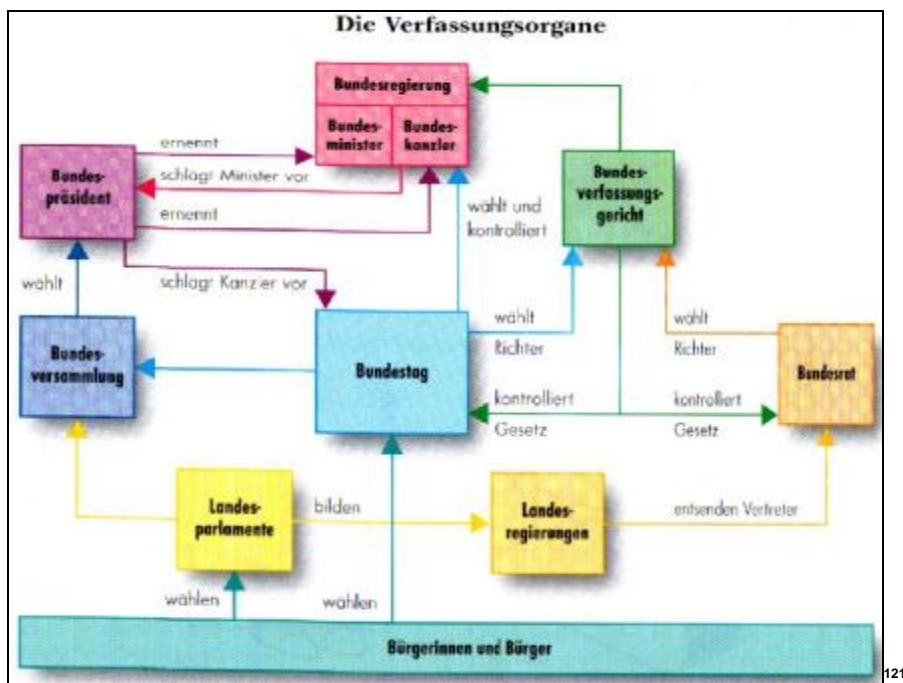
Die Verfassungsorgane

Bundesregierung

Bundesminister

Bundeskanzler

ernennt

schlägt Minister vor

ernennt

Bundespräsident

wählt und kontrolliert

Bundesverfassungsgericht

wählt

schlägt Kanzler vor

Bundesversammlung

wählt

Richter

Bundestag

wählt

Richter

Bundesrat

kontrolliert

Gesetz

kontrolliert

Gesetz

Landesparlamente

bilden

Landesregierungen

entsenden Vertreter

wählen

wählen

Bürgerinnen und Bürger

121